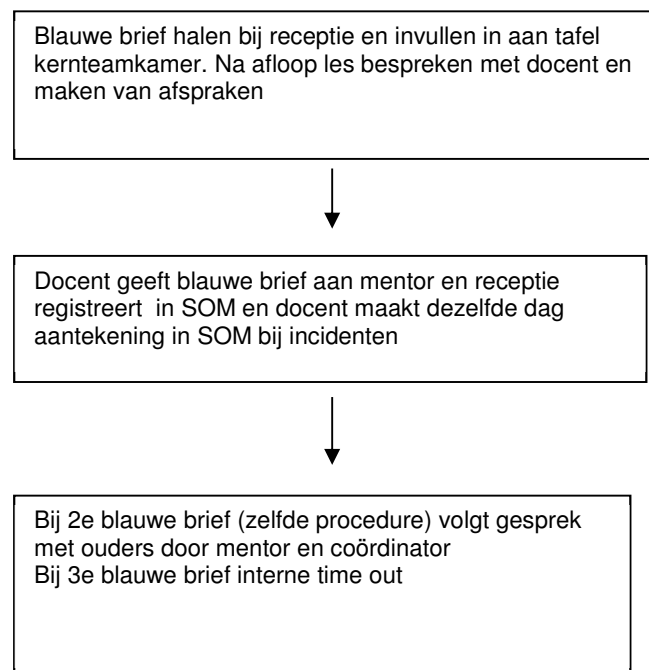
Blauwe brief halen bij receptie en invullen in aan tafel kernteamkamer. Na afloop les bespreken met docent en maken van afspraken

Docent geeft blauwe brief aan mentor en receptie registreert in SOM en docent maakt dezelfde dag aantekening in SOM bij incidenten

Bij 2e blauwe brief (zelfde procedure) volgt gesprek met ouders door mentor en coördinator
Bij 3e blauwe brief interne time out